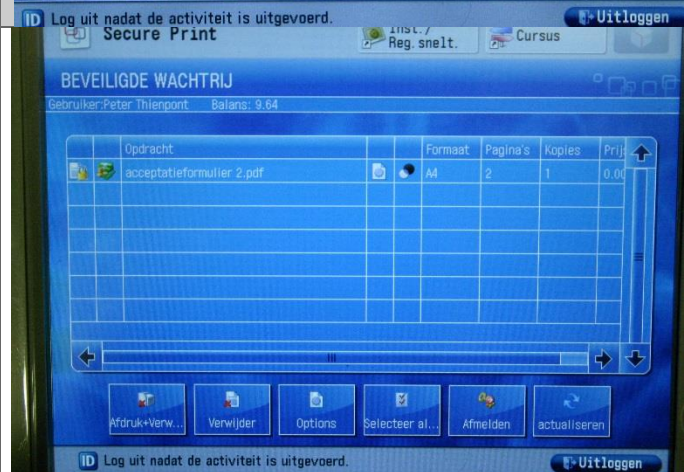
ID Log uit nadat de activiteit is uitgevoerd.

Uitloggen

Secure Print

Inst./ Reg. snelt.

Cursus

BEVEILIGDE WACHTRIJ

Gebruiker:Peter Thienpont Balans: 9.64

| | | Opdracht | | | Formaat | Pagina's | Kopies | Prij |
|---|---|---|---|---|---|---|---|---|
| | | acceptatieformulier 2.pdf | | | A4 | 2 | 1 | 0.0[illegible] |

Afdruk+Verw...

Verwijder

Options

Selecteer al...

Afmelden

actualiseren

ID Log uit nadat de activiteit is uitgevoerd.

Uitloggen